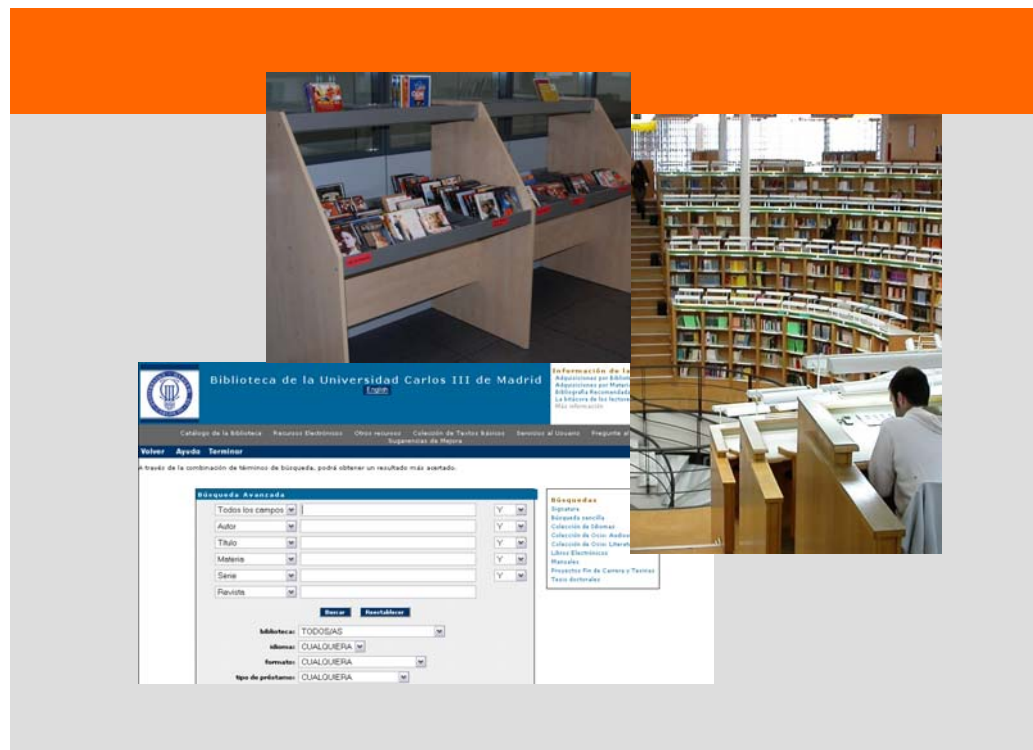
Biblioteca de la Universidad Carlos III de Madrid

English

Información de la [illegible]
Adquisiciones por Bibl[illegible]
Adquisiciones por Mater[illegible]
Bibliografía Recomenda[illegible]
La bitácora de los lector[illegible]
Más información

Catálogo de la Biblioteca Recursos Electrónicos Otros recursos Colección de Textos básicos Servicios al Usuario Pregunte al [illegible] Sugerencias de Mejora

Volver Ayuda Terminar

A través de la combinación de términos de búsqueda, podrá obtener un resultado más acertado.

Búsqueda Avanzada

| Todos los campos | | Y |
|---|---|---|
| Autor | | Y |
| Título | | Y |
| Materia | | Y |
| Serie | | Y |
| Revista | | |

Buscar Restablecer

biblioteca: TODOS/AS
idioma: CUALQUIERA
formato: CUALQUIERA
tipo de préstamo: CUALQUIERA

Búsquedas
Signatura
Búsqueda sencilla
Colección de Idiomas
Colección de Ocio: Audiov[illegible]
Colección de Ocio: Literat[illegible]
Libros Electrónicos
Manuales
Proyectos Fin de Carrera y Tesinas
Tesis doctorales